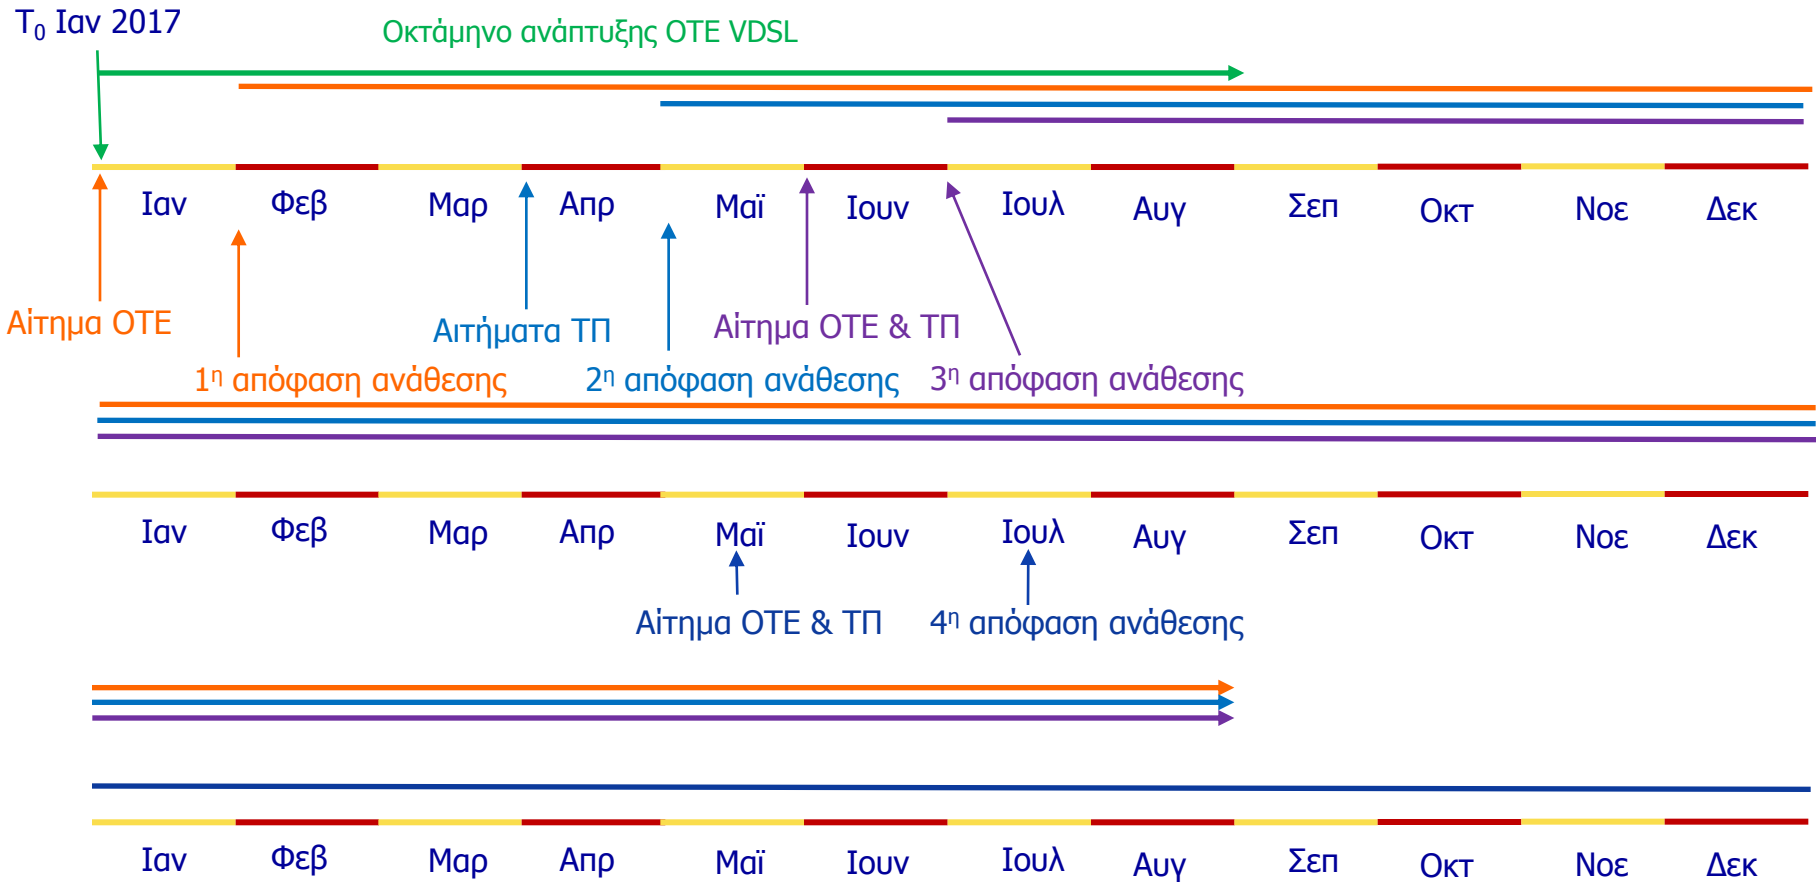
$T_0$ Ιαν 2017

Οκτάμηνο ανάπτυξης ΟΤΕ VDSL

Ιαν Φεβ Μαρ Απρ Μαϊ Ιουν Ιουλ Αυγ Σεπ Οκτ Νοε Δεκ

Αίτημα ΟΤΕ

Αιτήματα ΤΠ

Αίτημα ΟΤΕ & ΤΠ

1η απόφαση ανάθεσης

2η απόφαση ανάθεσης

3η απόφαση ανάθεσης

Ιαν Φεβ Μαρ Απρ Μαϊ Ιουν Ιουλ Αυγ Σεπ Οκτ Νοε Δεκ

Αίτημα ΟΤΕ & ΤΠ

4η απόφαση ανάθεσης

Ιαν Φεβ Μαρ Απρ Μαϊ Ιουν Ιουλ Αυγ Σεπ Οκτ Νοε Δεκ